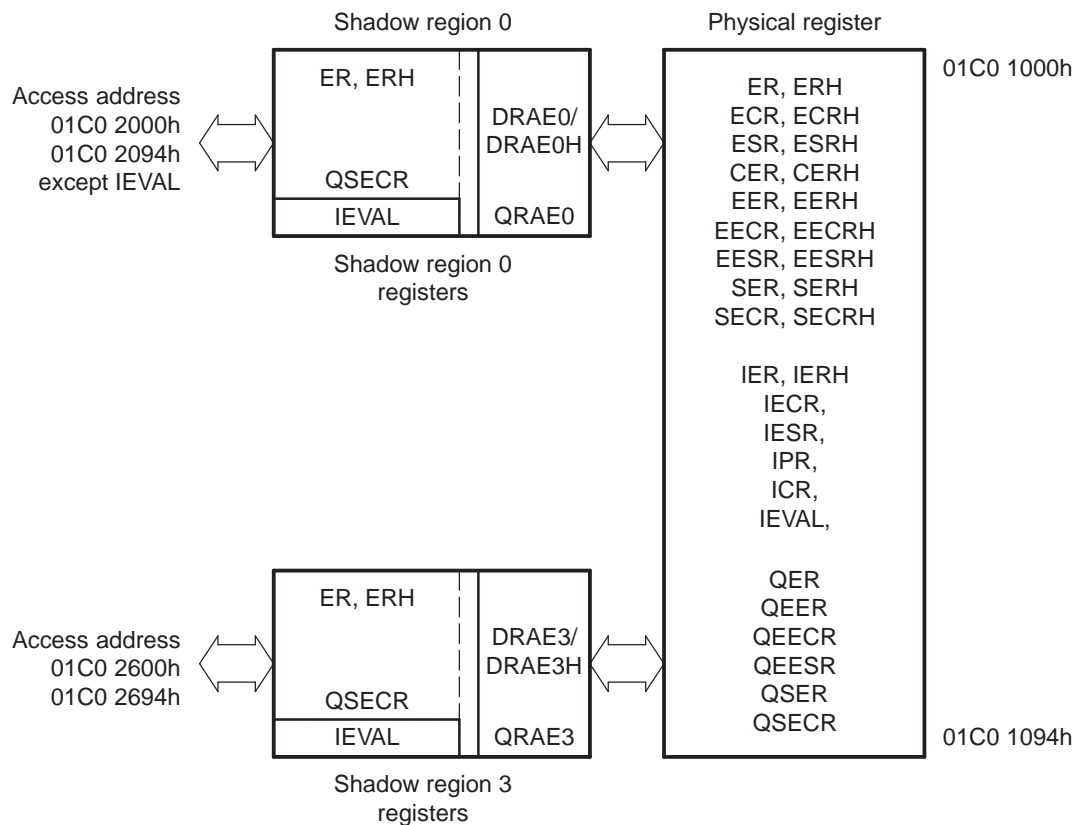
Shadow region 0

Physical register

01C0 1000h

Access address
01C0 2000h
01C0 2094h
except IEVAL

ER, ERH

QSECR

IEVAL

DRAE0/
DRAE0H

QRAE0

Shadow region 0
registers

ER, ERH
ECR, ECRH
ESR, ESRH
CER, CERH
EER, EERH
EECR, EECRH
EESR, EESRH
SER, SERH
SECR, SECRH

IER, IERH
IECR,
IESR,
IPR,
ICR,
IEVAL,

QER
QEER
QEECR
QEESR
QSER
QSECR

Access address
01C0 2600h
01C0 2694h

ER, ERH

QSECR

IEVAL

DRAE3/
DRAE3H

QRAE3

01C0 1094h

Shadow region 3
registers